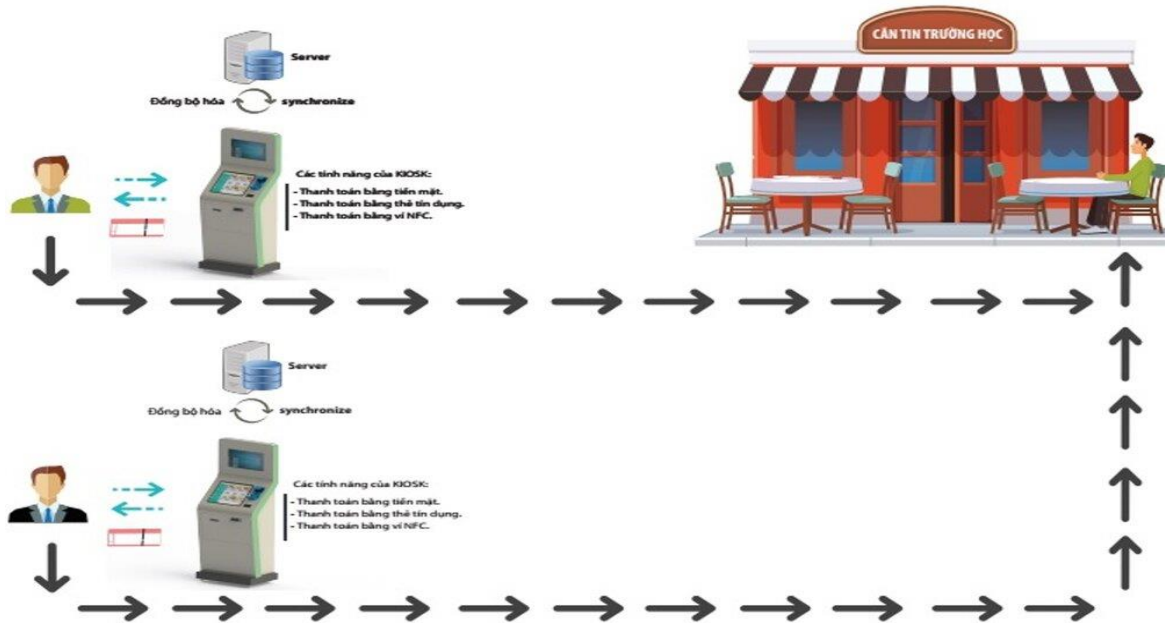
Server

Đồng bộ hóa synchronize

Các tính năng của KIOSK:
- Thanh toán bằng tiền mặt.
- Thanh toán bằng thẻ tín dụng.
- Thanh toán bằng ví NFC.

CĂN TIN TRƯỜNG HỌC

Server

Đồng bộ hóa synchronize

Các tính năng của KIOSK:
- Thanh toán bằng tiền mặt.
- Thanh toán bằng thẻ tín dụng.
- Thanh toán bằng ví NFC.